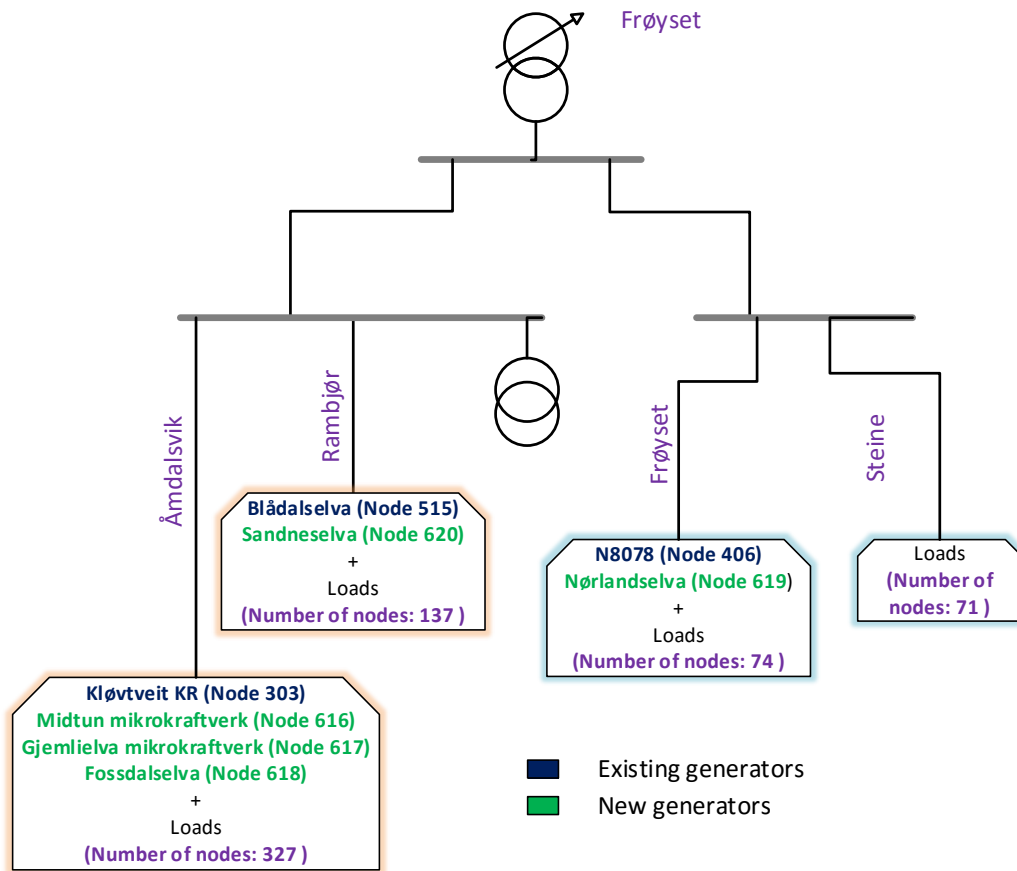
Frøyset

Åmdalsvik

Rambjør

Frøyset

Steine

Blådalselva (Node 515)
Sandneselva (Node 620)
+
Loads
(Number of nodes: 137 )

N8078 (Node 406)
Nørlandselva (Node 619)
+
Loads
(Number of nodes: 74 )

Loads
(Number of nodes: 71 )

Kløvtveit KR (Node 303)
Midtun mikrokraftverk (Node 616)
Gjemlielva mikrokraftverk (Node 617)
Fossdalselva (Node 618)
+
Loads
(Number of nodes: 327 )

Existing generators
New generators